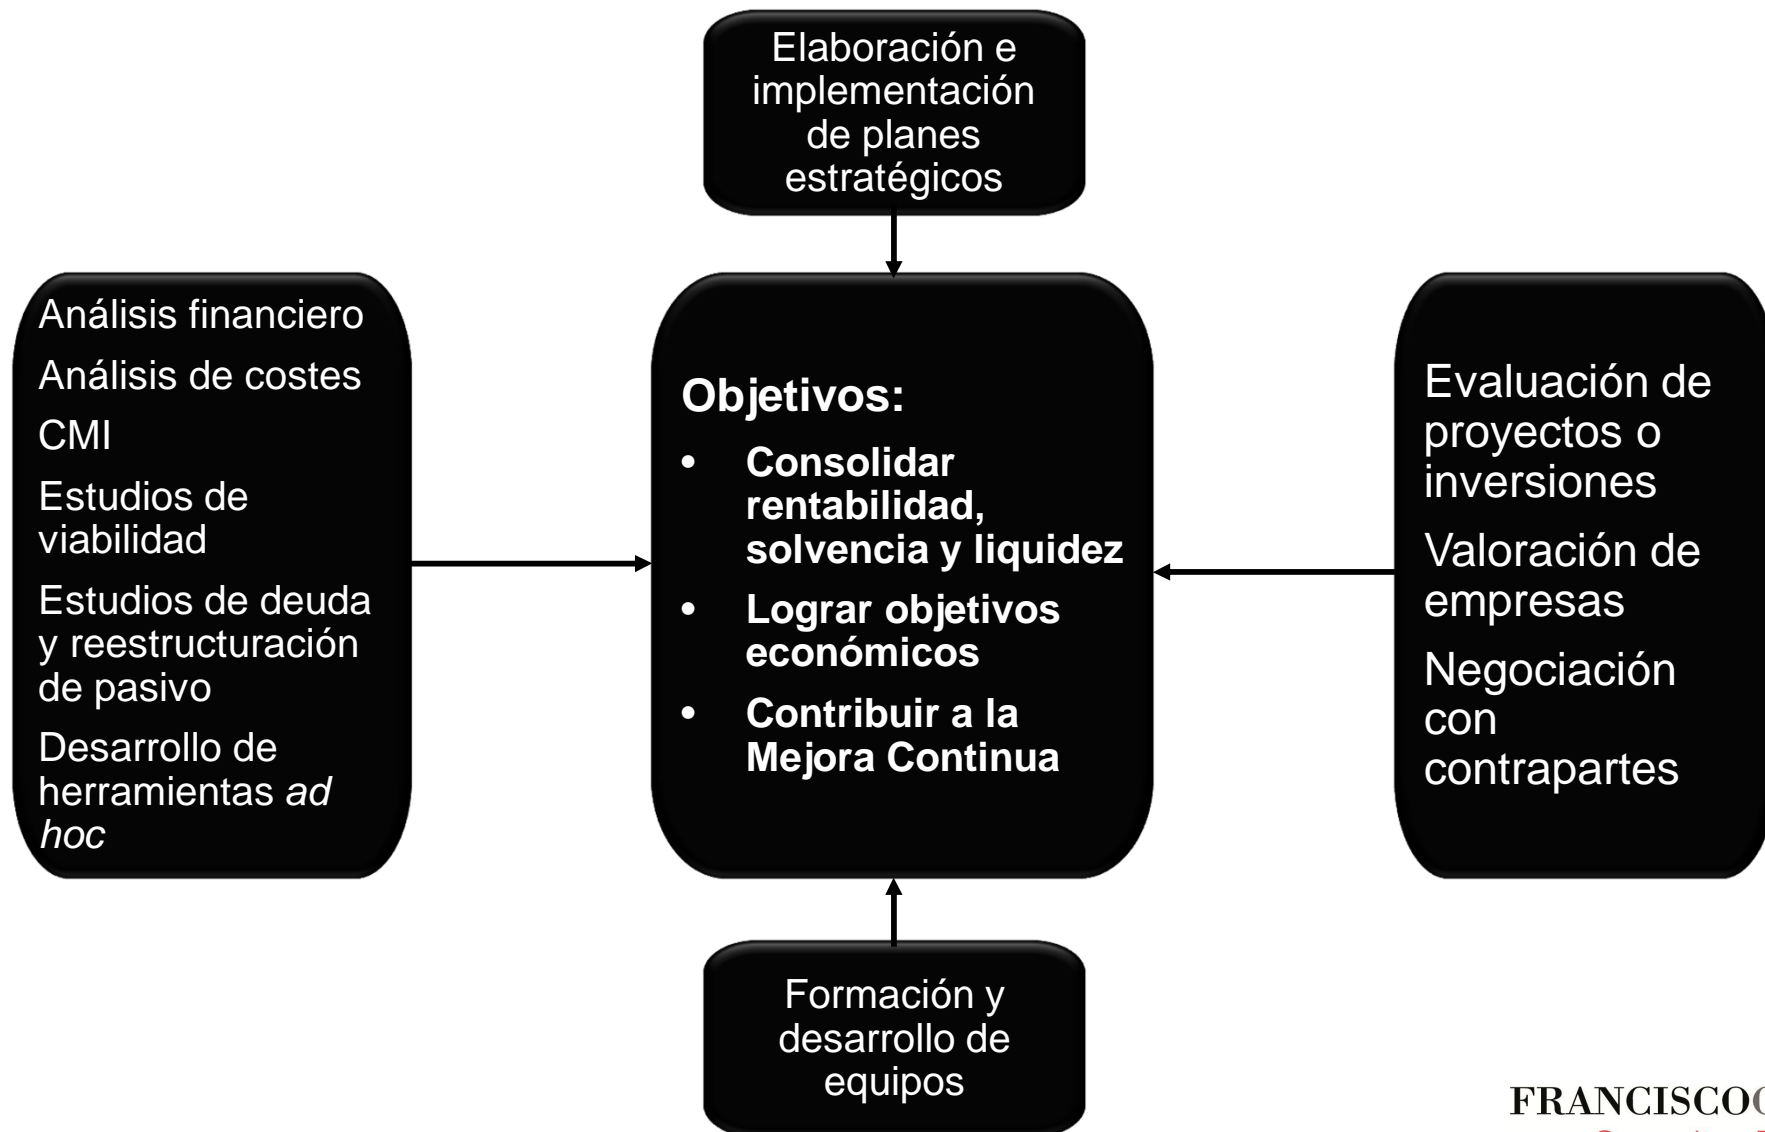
Elaboración e implementación de planes estratégicos

Análisis financiero

Análisis de costes

CMI

Estudios de viabilidad

Estudios de deuda y reestructuración de pasivo

Desarrollo de herramientas *ad hoc*

Objetivos:

- Consolidar rentabilidad, solvencia y liquidez
- Lograr objetivos económicos
- Contribuir a la Mejora Continua

Evaluación de proyectos o inversiones

Valoración de empresas

Negociación con contrapartes

Formación y desarrollo de equipos

FRANCISCO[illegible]